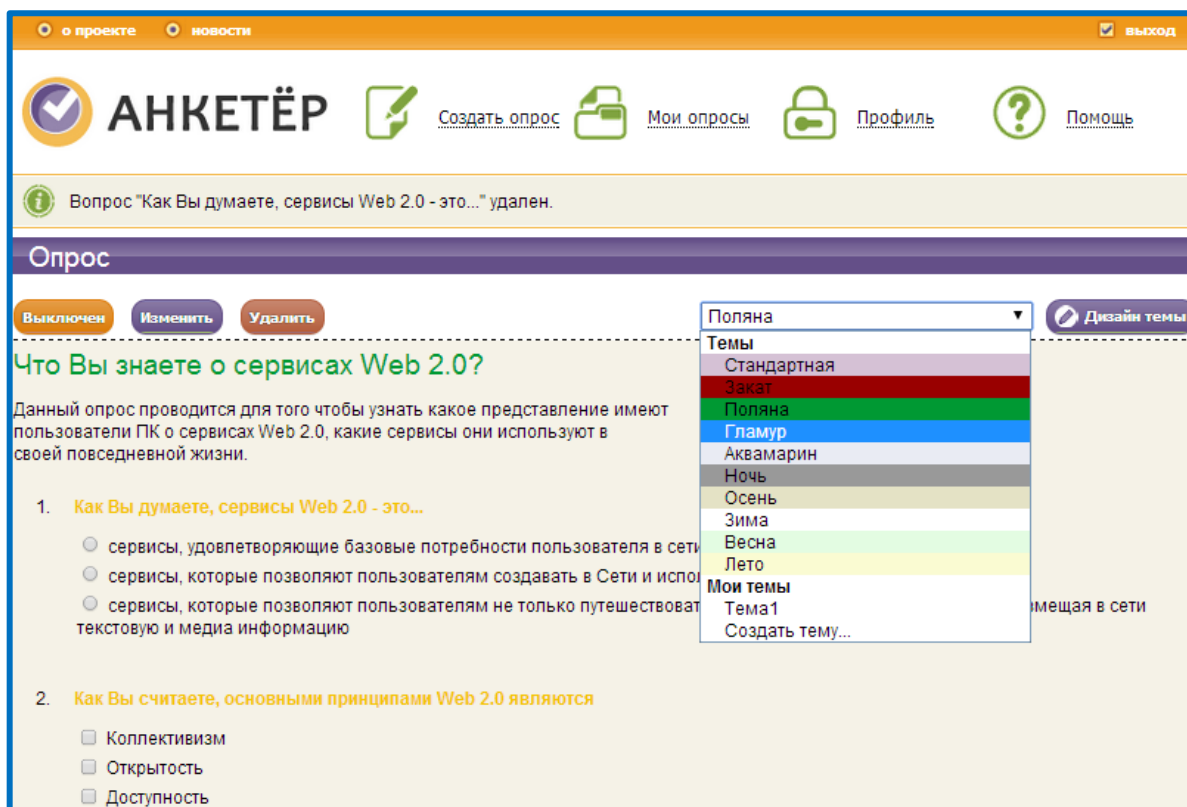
о проекте новости выход

АНКЕТЁР Создать опрос Мои опросы Профиль Помощь

Вопрос "Как Вы думаете, сервисы Web 2.0 - это..." удален.

Опрос

Выключен Изменить Удалить

Поляна

Дизайн темы

Темы
Стандартная
Закат
Поляна
Гламур
Аквамарин
Ночь
Осень
Зима
Весна
Лето
Мои темы
Тема1
Создать тему...

Что Вы знаете о сервисах Web 2.0?

Данный опрос проводится для того чтобы узнать какое представление имеют пользователи ПК о сервисах Web 2.0, какие сервисы они используют в своей повседневной жизни.

1. Как Вы думаете, сервисы Web 2.0 - это...

сервисы, удовлетворяющие базовые потребности пользователя в сети

сервисы, которые позволяют пользователям создавать в Сети и испол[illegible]

сервисы, которые позволяют пользователям не только путешествоват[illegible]мещая в сети текстовую и медиа информацию

2. Как Вы считаете, основными принципами Web 2.0 являются

Коллективизм

Открытость

Доступность